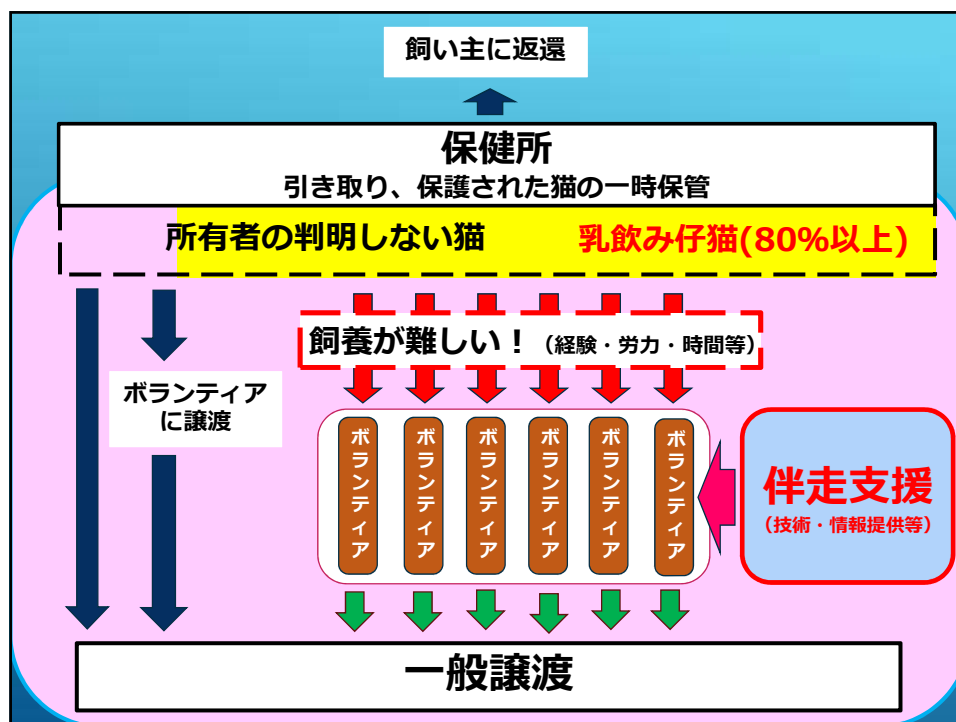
飼い主に返還

保健所
引き取り、保護された猫の一時保管

所有者の判明しない猫
乳飲み仔猫(80%以上)

飼養が難しい！（経験・労力・時間等）

ボランティアに譲渡

ボランティア
ボランティア
ボランティア
ボランティア
ボランティア
ボランティア

伴走支援
（技術・情報提供等）

一般譲渡